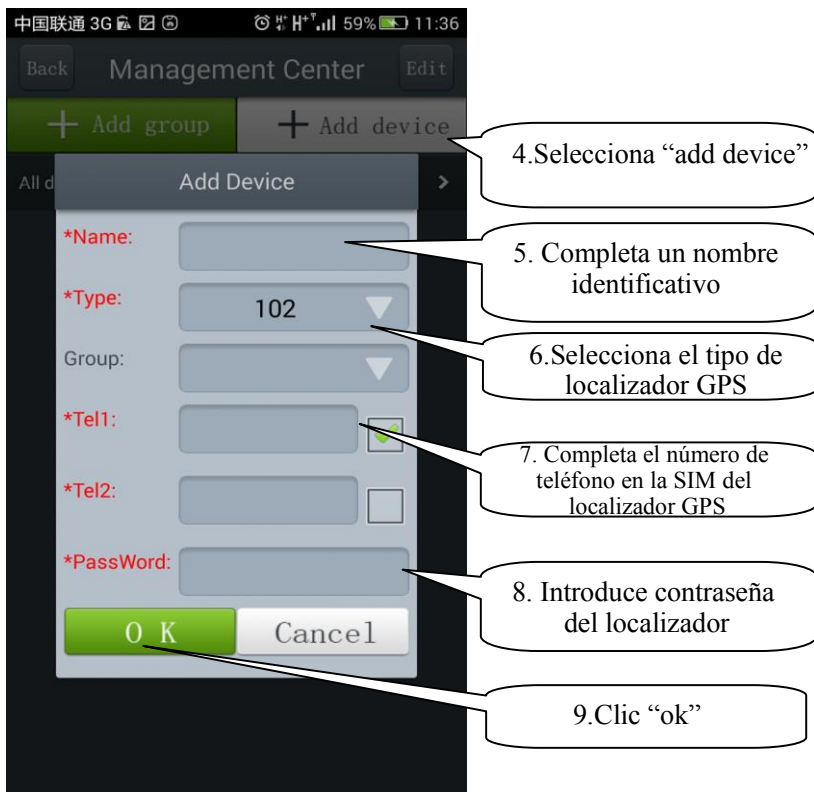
中国联通 3G 59% 11:36

Back Management Center Edit

+ Add group + Add device

4.Selecciona “add device”

All d Add Device >

*Name:

5. Completa un nombre identificativo

*Type: 102

6.Selecciona el tipo de localizador GPS

Group:

*Tel1:

7. Completa el número de teléfono en la SIM del localizador GPS

*Tel2:

*PassWord:

8. Introduce contraseña del localizador

O K Cancel

9.Clic “ok”